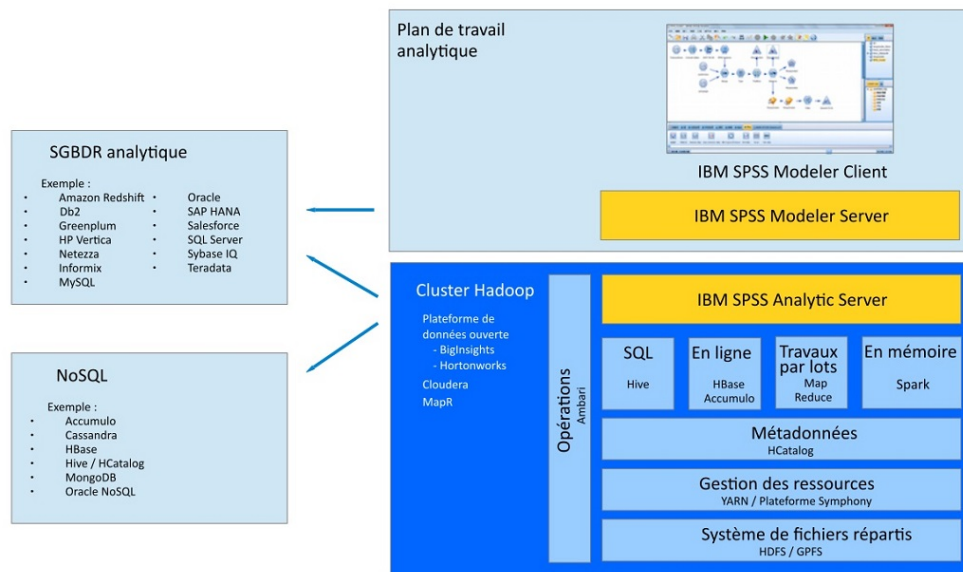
Plan de travail analytique

IBM SPSS Modeler Client

IBM SPSS Modeler Server

SGBDR analytique

Exemple :
- Amazon Redshift
- Db2
- Greenplum
- HP Vertica
- Netezza
- Informix
- MySQL

- Oracle
- SAP HANA
- Salesforce
- SQL Server
- Sybase IQ
- Teradata

NoSQL

Exemple :
- Accumulo
- Cassandra
- HBase
- Hive / HCatalog
- MongoDB
- Oracle NoSQL

Cluster Hadoop

Plateforme de données ouverte
- BigInsights
- Hortonworks

Cloudera
MapR

Opérations
Ambari

IBM SPSS Analytic Server

SQL
Hive

En ligne
HBase
Accumulo

Travaux par lots
Map
Reduce

En mémoire
Spark

Métadonnées
HCatalog

Gestion des ressources
YARN / Plateforme Symphony

Système de fichiers répartis
HDFS / GPFS